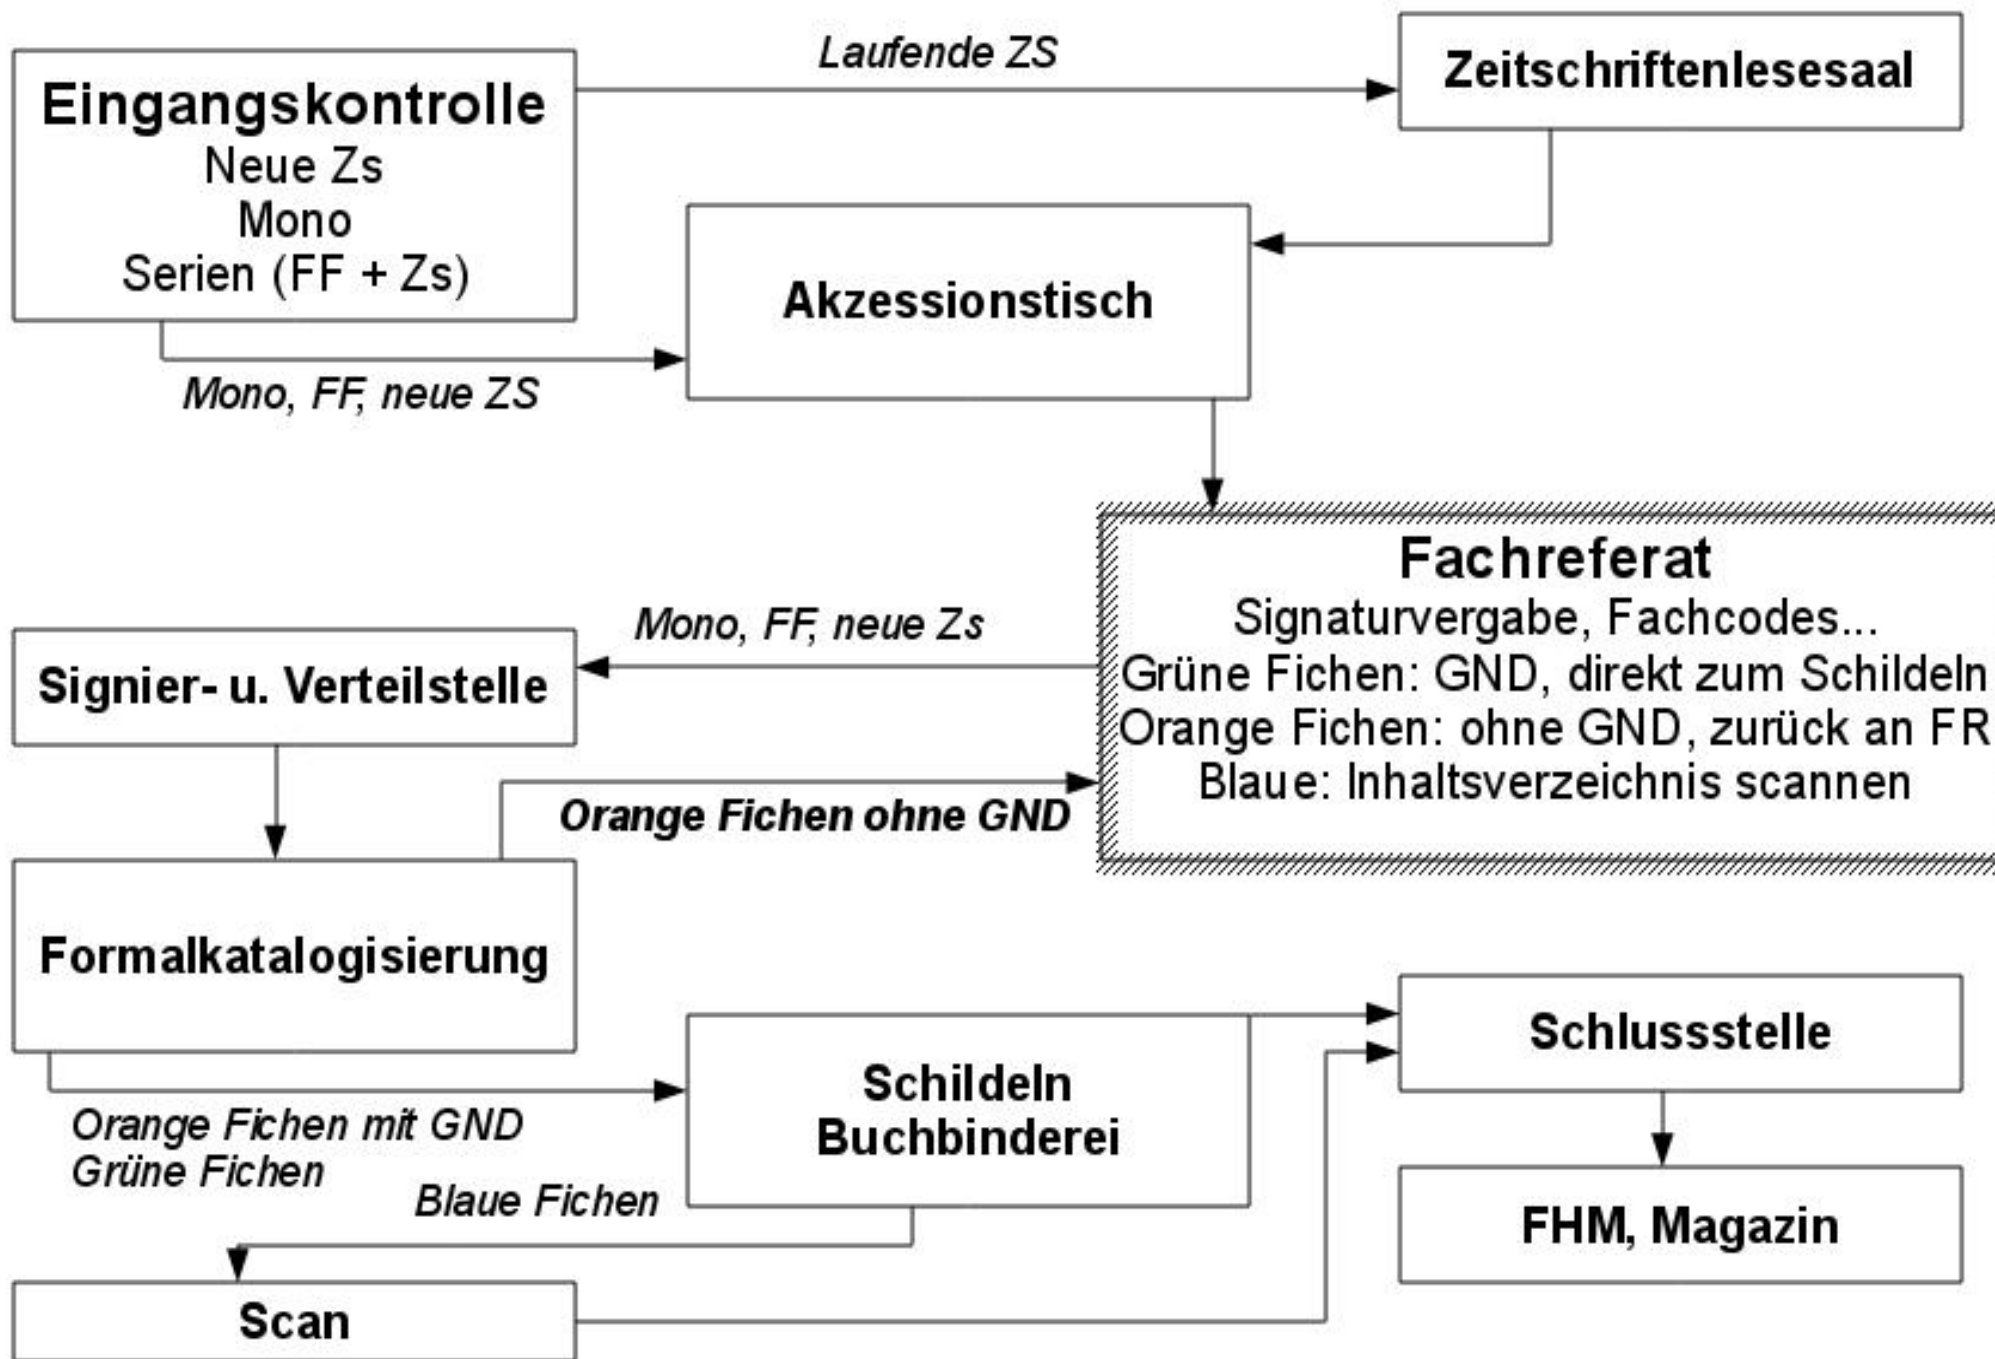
Eingangskontrolle
Neue Zs
Mono
Serien (FF + Zs)

Laufende ZS

Zeitschriftenlesesaal

Akzessionstisch

Mono, FF, neue ZS

Fachreferat
Signaturvergabe, Fachcodes...
Grüne Fichen: GND, direkt zum Schildeln
Orange Fichen: ohne GND, zurück an FR
Blaue: Inhaltsverzeichnis scannen

Mono, FF, neue Zs

Signier- u. Verteilstelle

Orange Fichen ohne GND

Formalkatalogisierung

Schlussstelle

Schildeln
Buchbinderei

Orange Fichen mit GND
Grüne Fichen

Blaue Fichen

FHM, Magazin

Scan